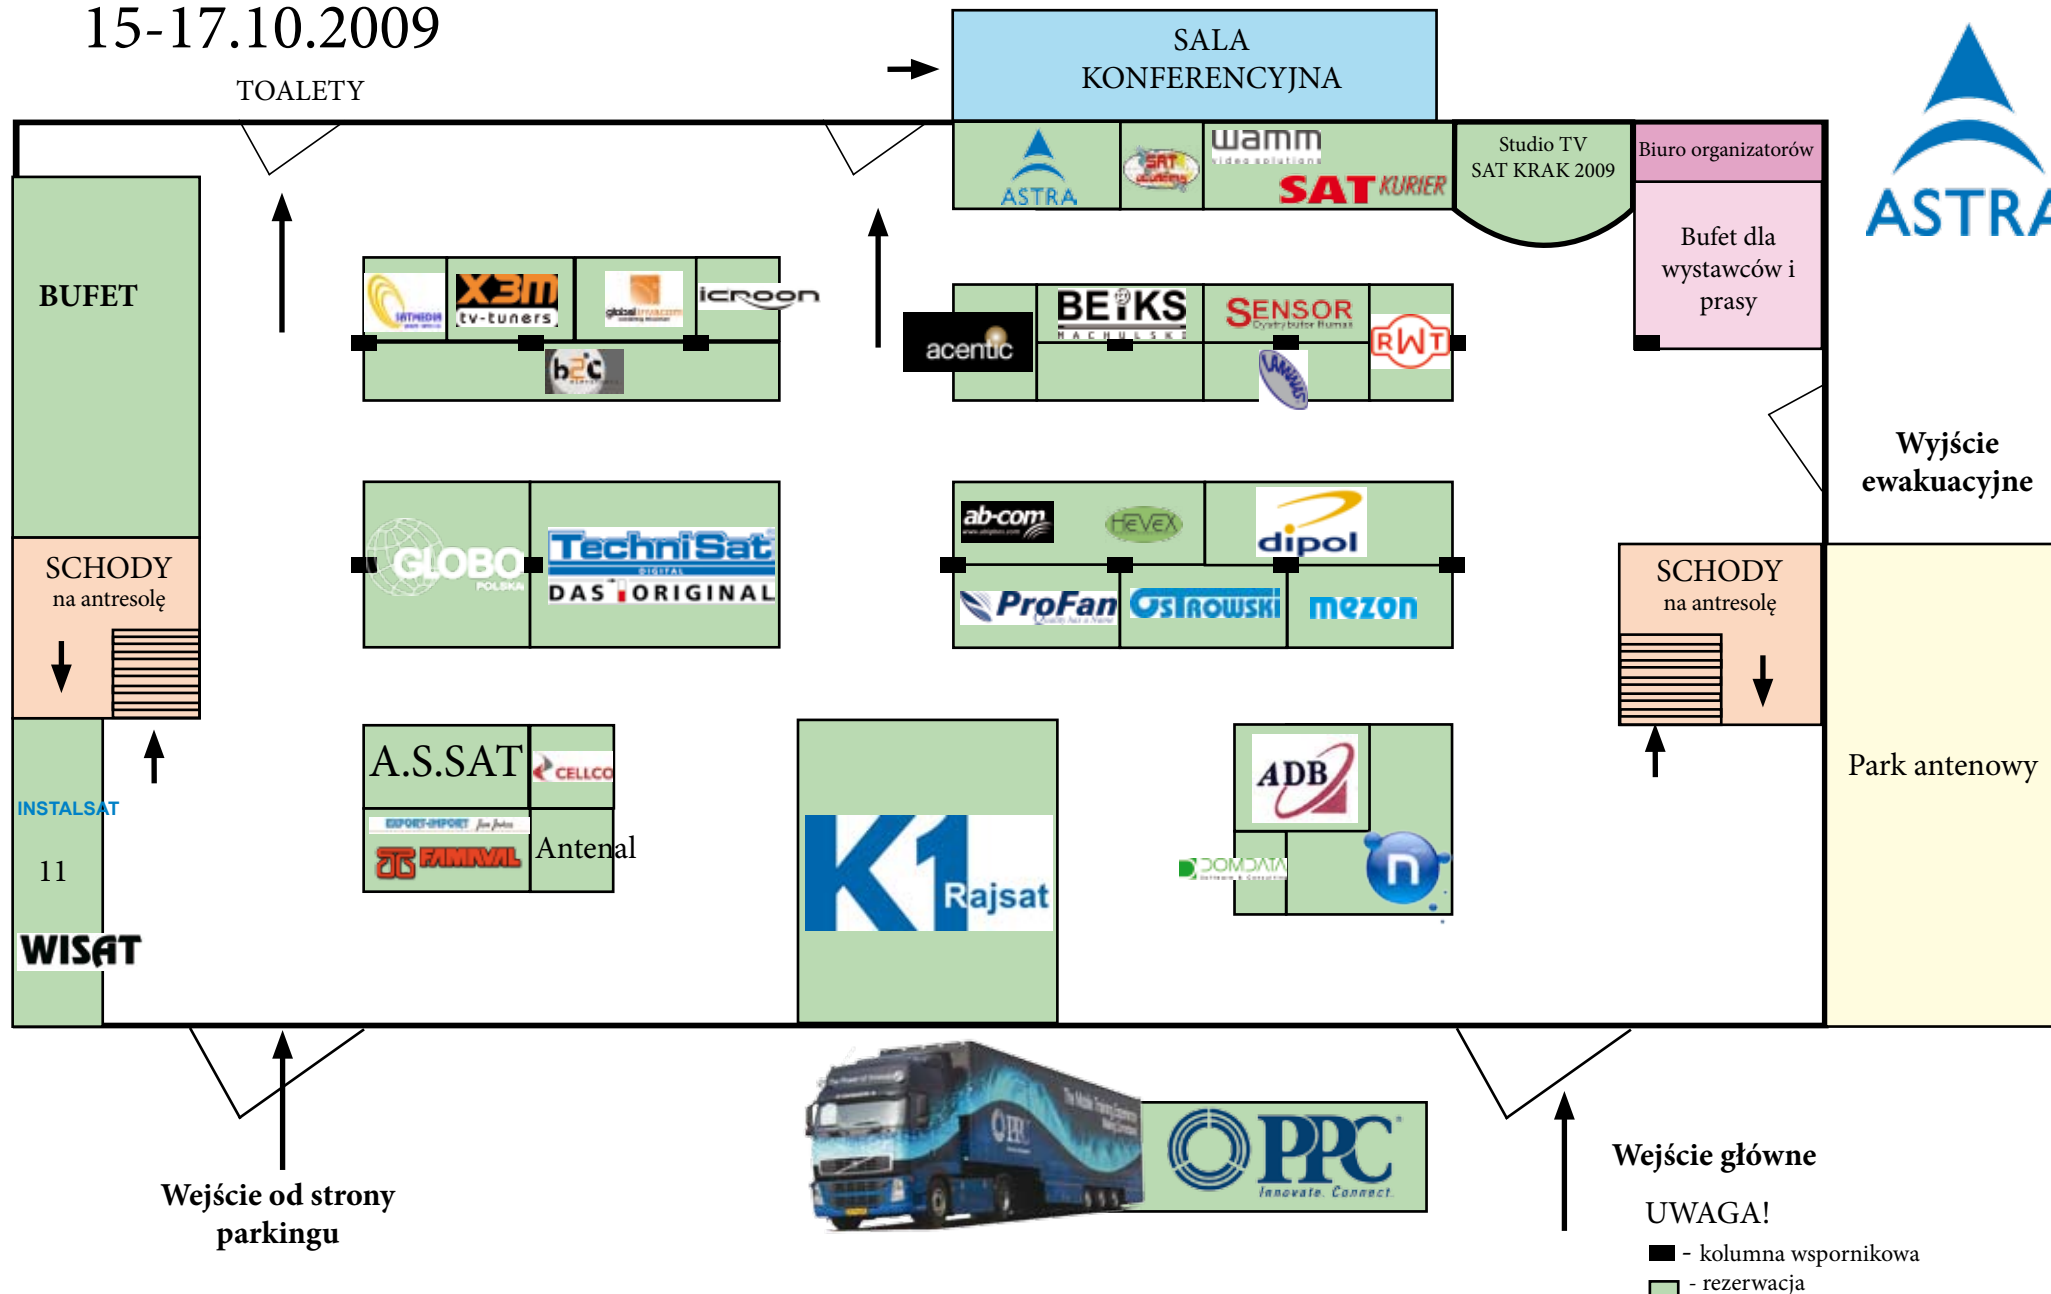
15-17.10.2009

TOALETY

SALA KONFERENCYJNA

ASTRA

SAT

wamm video solutions

SAT KURIER

Studio TV SAT KRAK 2009

Biuro organizatorów

Bufet dla wystawców i prasy

ASTRA

BUFET

X3M tv-tuners

global

icroon

b2c

acentic

BEIKS

SENSOR

RWT

Wyjście ewakuacyjne

GLOBO POLSKA

TechniSat DAS ORIGINAL

ab-com

HEVEX

dipol

ProFan

OSTROWSKI

mezon

SCHODY na antresolę

SCHODY na antresolę

Park antenowy

A.S.SAT

CELLCO

EXPORT-IMPORT

FAMAVAL

Antenal

INSTALSAT

11

WISAT

K1 Rajsat

ADB

DOMDATA

n

PPC Innovate. Connect.

Wejście od strony parkingu

Wejście główne

UWAGA!

- kolumna wspornikowa

- rezerwacja